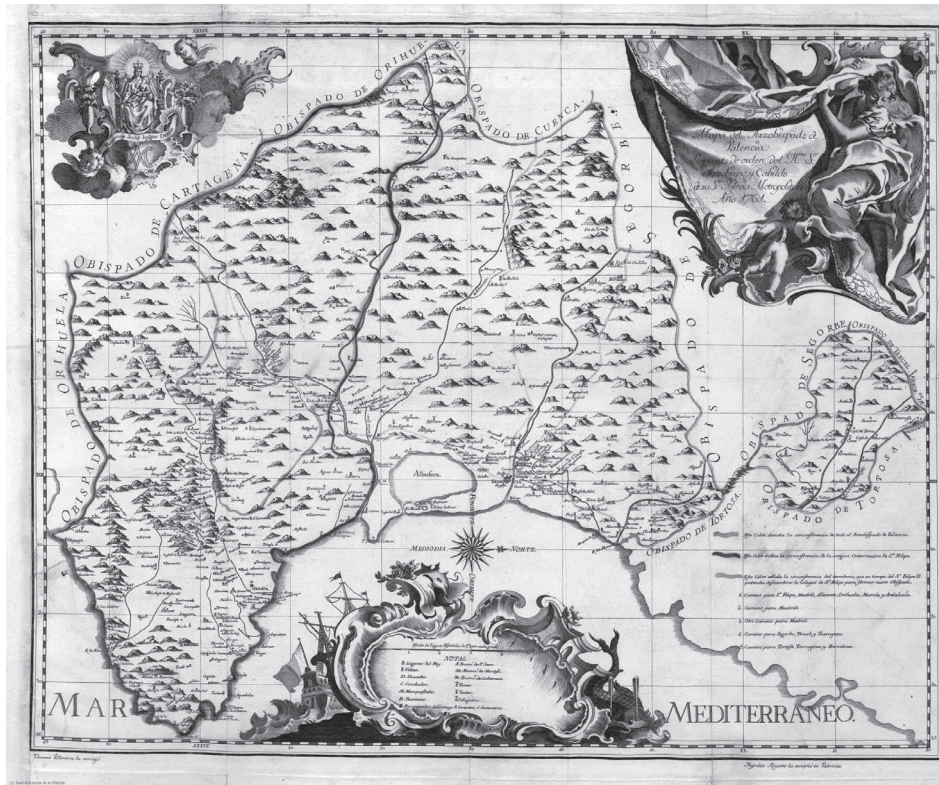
OBISPADO DE ORIHUELA

OBISPADO DE CARTAGENA

OBISPADO DE ORIHUELA

OBISPADO DE CUENCA

SEGORBE

OBISPADO DE SEGORBE

OBISPADO DE SEGORBE

OBISPADO DE TORTOSA

OBISPADO DE TORTOSA

OBISPADO DE TORTOSA

Mapa del Arzobispado de Valencia. Lo mando hacer de orden del M. I. S. Dean y Cabildo de su S.ta Iglesia Metropolitana. Año 1761.

Albufera

MEDIODIA

NORTE

NOTAS

MAR

MEDITERRANEO

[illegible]

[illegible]

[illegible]

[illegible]

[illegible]